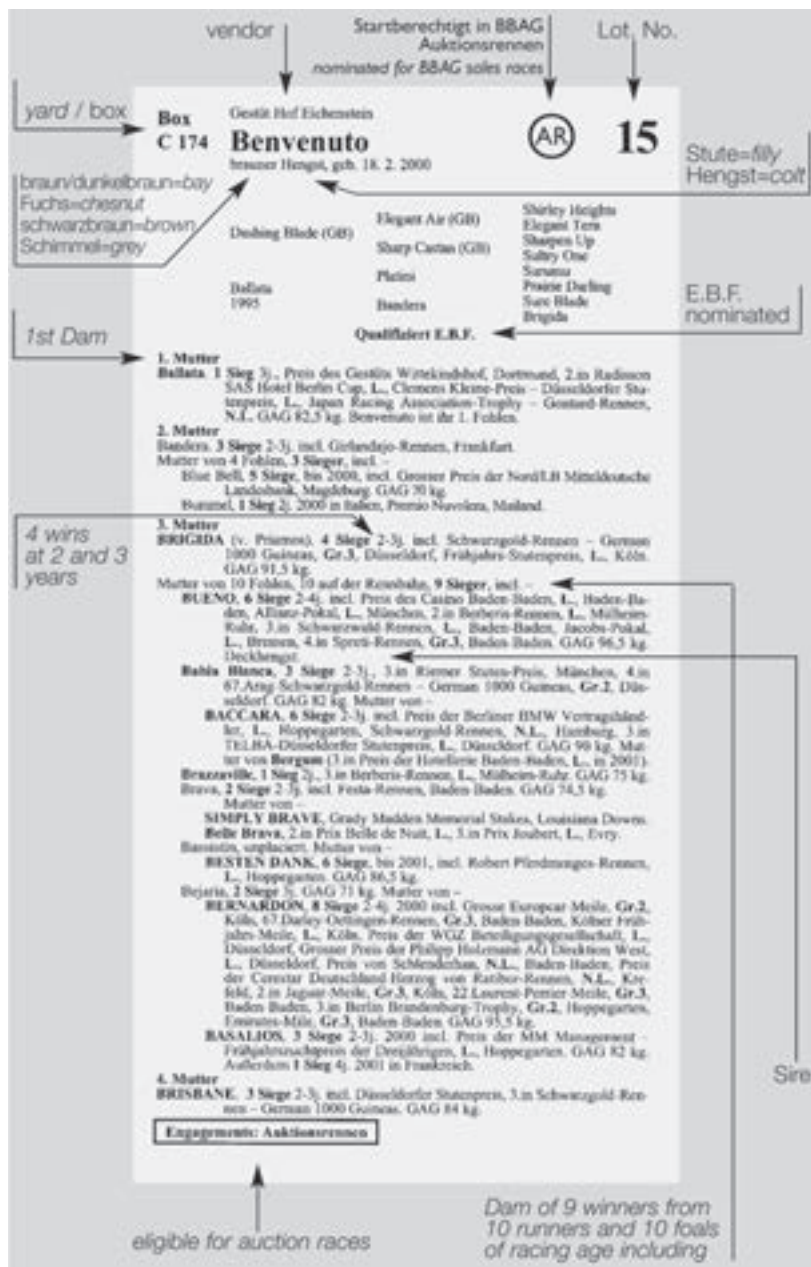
vendor

Startberechtigt in BBAG Auktionsrennen
nominated for BBAG sales races

Lot. No.

yard / box

Box
C 174

Gestüt Hof Eichenstein
Benvenuto
brauner Hengst, geb. 18. 2. 2000

AR

15

Stute=filly
Hengst=colt

braun/dunkelbraun=bay
Fuchs=chesnut
schwarzbraun=brown
Schimmel=grey

Dashing Blade (GB)

Elegant Air (GB)

Sharp Castan (GB)

Shirley Heights
Elegant Tern
Sharpen Up
Sultry One

Ballata
1995

Platini

Bandera

Surumu
Prairie Darling
Sure Blade
Brigida

E.B.F.
nominated

1st Dam

Qualifiziert E.B.F.

1. Mutter
Ballata. 1 Sieg 3j., Preis des Gestüts Wittekindshof, Dortmund, 2.in Radisson SAS Hotel Berlin Cup, L., Clemens Kleine-Preis – Düsseldorfer Stutenpreis, L., Japan Racing Association-Trophy – Gestued-Rennen, N.L., GAG 82,5 kg. Benvenuto ist ihr 1. Fohlen.

2. Mutter
Bandera. 3 Siege 2-3j. incl. Girlandejo-Rennen, Frankfurt.
Mutter von 4 Fohlen, 3 Sieger, incl. –
Blue Bell, 5 Siege, bis 2000, incl. Grosser Preis der NordLB Mitteldeutsche Landesbank, Magdeburg. GAG 70 kg.
Bummel, 1 Sieg 2j. 2000 in Italien, Premio Nuvolera, Mailand.

4 wins at 2 and 3 years

3. Mutter
BRIGIDA (v. Priamos). 4 Siege 2-3j. incl. Schwarzgold-Rennen – German 1000 Guineas, Gr.3, Düsseldorf, Frühjahrs-Stutenpreis, L., Köln. GAG 91,5 kg.
Mutter von 10 Fohlen, 10 auf der Rennbahn, 9 Sieger, incl. –
BUENO, 6 Siege 2-4j. incl. Preis des Casino Baden-Baden, L., Haden-Baden, Allianz-Pokal, L., München, 2.in Berberis-Rennen, L., Mülheim-Ruhr, 3.in Schwarzwald-Rennen, L., Baden-Baden, Jacobs-Pokal, L., Bremen, 4.in Spreti-Rennen, Gr.3, Baden-Baden. GAG 96,5 kg. Deckhengst.
Bahia Blanca, 3 Siege 2-3j., 3.in Riemer Stuten-Preis, München, 4.in 67.Aral-Schwarzgold-Rennen – German 1000 Guineas, Gr.2, Düsseldorf. GAG 82 kg. Mutter von –
BACCARA, 6 Siege 2-3j. incl. Preis der Berliner BMW Vertragshändler, L., Hoppegarten, Schwarzgold-Rennen, N.L., Hamburg, 3.in TELBA-Düsseldorfer Stutenpreis, L., Düsseldorf. GAG 90 kg. Mutter von Bergum (3.in Preis der Hotellerie Baden-Baden, L., in 2001).
Brazzaville, 1 Sieg 2j., 3.in Berberis-Rennen, L., Mülheim-Ruhr. GAG 75 kg.
Brava, 2 Siege 2-3j. incl. Festa-Rennen, Baden-Baden. GAG 74,5 kg. Mutter von –
SIMPLY BRAVE, Grady Madden Memorial Stakes, Louisiana Downs.
Belle Brava, 2.in Prix Belle de Nuit, L., 3.in Prix Joubert, L., Evry.
Bavostin, unplaciert. Mutter von –
BESTEN DANK, 6 Siege, bis 2001, incl. Robert Pferdmenges-Rennen, L., Hoppegarten. GAG 86,5 kg.
Bejaria, 2 Siege 3j. GAG 71 kg. Mutter von –
BERNARDON, 8 Siege 2-4j. 2000 incl. Grosse Europcar Meile, Gr.2, Köln, 67.Darley-Oettingen-Rennen, Gr.3, Baden-Baden, Kölner Frühjahrs-Meile, L., Köln, Preis der WGZ Beteiligungsgesellschaft, L., Düsseldorf, Grosser Preis der Philipp Holzmann AG Direktion West, L., Düsseldorf, Preis von Schlenderhan, N.L., Baden-Baden, Preis der Cerestar Deutschland Herzog von Ratibor-Rennen, N.L., Krefeld, 2.in Jaguar-Meile, Gr.3, Köln, 22.Laurent-Perrier Meile, Gr.3, Baden-Baden, 3.in Berlin Brandenburg-Trophy, Gr.2, Hoppegarten, Emirates-Meile, Gr.3, Baden-Baden. GAG 95,5 kg.
BASALJON, 3 Siege 2-3j. 2000 incl. Preis der MM Management – Frühjahrsnachpreis der Dreijährigen, L., Hoppegarten. GAG 82 kg. Außerdem 1 Sieg 4j. 2001 in Frankreich.

4. Mutter
BRISBANE. 3 Siege 2-3j. incl. Düsseldorfer Stutenpreis, 3.in Schwarzgold-Rennen – German 1000 Guineas. GAG 84 kg.

Engagements: Auktionsrennen

Sire

eligible for auction races

Dam of 9 winners from 10 runners and 10 foals of racing age including